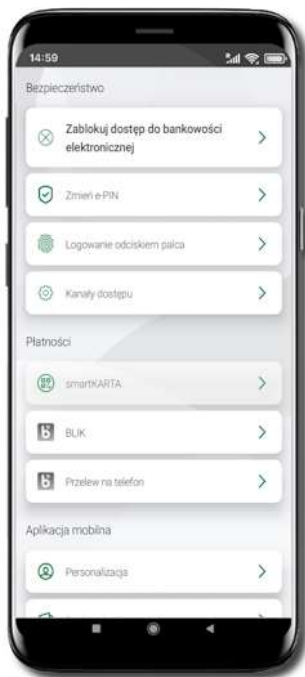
14:59

Bezpieczeństwo

Zablokuj dostęp do bankowości elektronicznej

Zmień e-PIN

Logowanie odciskiem palca

Kanały dostępu

Płatności

smartKARTA

BLIK

Przelew na telefon

Aplikacja mobilna

Personalizacja